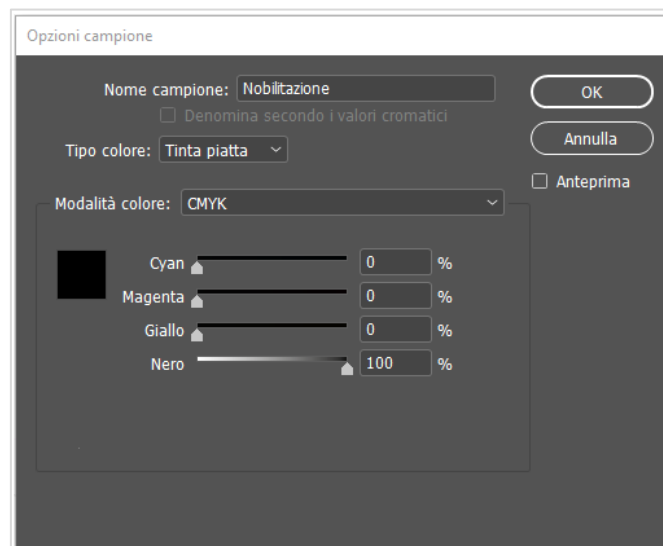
Opzioni campione

Nome campione: Nobilitazione

Denomina secondo i valori cromatici

Tipo colore: Tinta piatta

OK

Annulla

Anteprima

Modalità colore: CMYK

Cyan 0 %

Magenta 0 %

Giallo 0 %

Nero 100 %